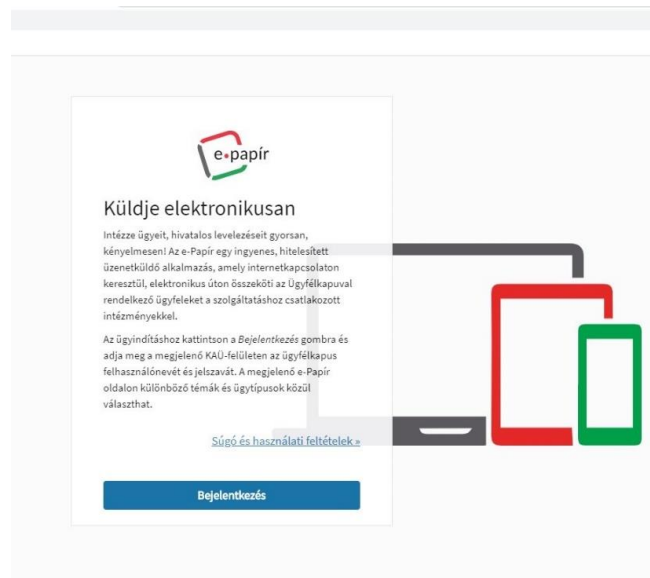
e-papír

Küldje elektronikusan

Intézze ügyeit, hivatalos levelezéseit gyorsan, kényelmesen! Az e-Papír egy ingyenes, hitelesített üzenetküldő alkalmazás, amely internetkapcsolaton keresztül, elektronikus úton összeköti az Ügyfélkapuval rendelkező ügyfeleket a szolgáltatáshoz csatlakozott intézményekkel.

Az ügyindításhoz kattintson a Bejelentkezés gombra és adja meg a megjelenő KAÜ-felületen az ügyfélkapus felhasználónevét és jelszavát. A megjelenő e-Papír oldalon különböző témák és ügytípusok közül választhat.

Súgó és használati feltételek »

Bejelentkezés